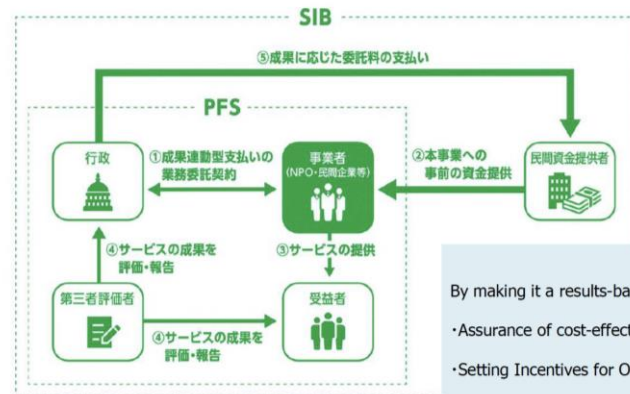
SIB

⑤成果に応じた委託料の支払い

PFS

行政

①成果連動型支払いの業務委託契約

事業者
(NPO・民間企業等)

②本事業への事前の資金提供

民間資金提供者

④サービスの成果を評価・報告

③サービスの提供

第三者評価者

④サービスの成果を評価・報告

受益者

By making it a results-ba

・Assurance of cost-effect

・Setting Incentives for O